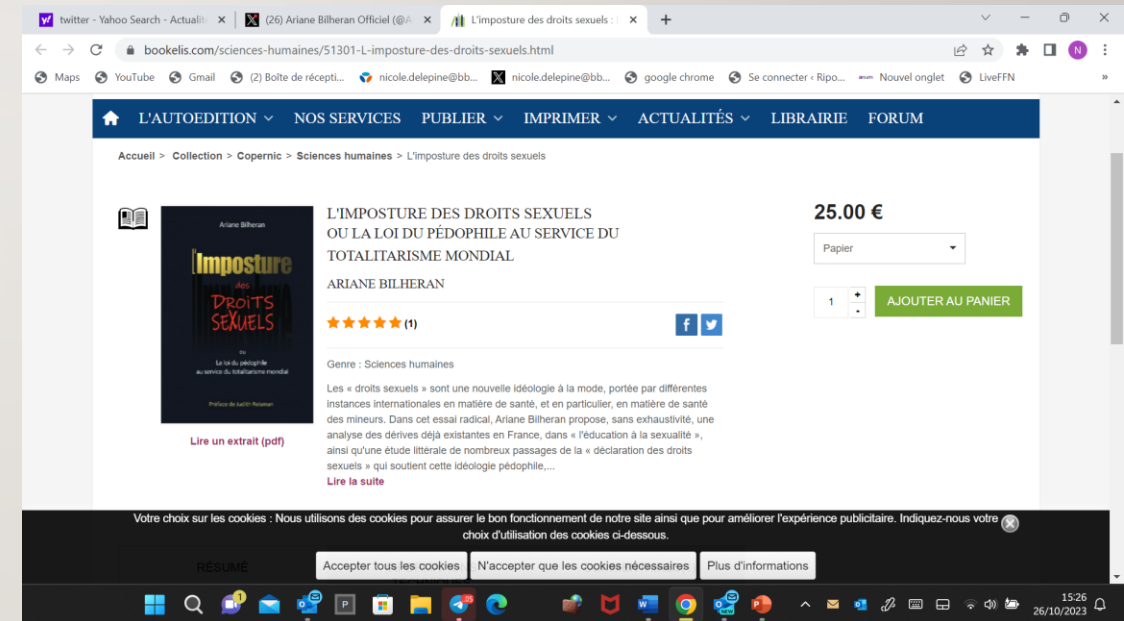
twitter - Yahoo Search - Actualit
(26) Ariane Bilheran Officiel (@A
L'imposture des droits sexuels :

bookelis.com/sciences-humaines/51301-L-imposture-des-droits-sexuels.html

Maps YouTube Gmail (2) Boîte de récepti... nicole.delepine@bb... nicole.delepine@bb... google chrome Se connecter ‹ Ripo... Nouvel onglet LiveFFN

L'AUTOEDITION NOS SERVICES PUBLIER IMPRIMER ACTUALITÉS LIBRAIRIE FORUM

Accueil > Collection > Copernic > Sciences humaines > L'imposture des droits sexuels

Ariane Bilheran
l'Imposture des Droits Sexuels
ou
Le loi du pédophile au service du totalitarisme mondial
Préface de Judith Reisman

Lire un extrait (pdf)

L'IMPOSTURE DES DROITS SEXUELS
OU LA LOI DU PÉDOPHILE AU SERVICE DU TOTALITARISME MONDIAL

ARIANE BILHERAN

(1)

Genre : Sciences humaines

Les « droits sexuels » sont une nouvelle idéologie à la mode, portée par différentes instances internationales en matière de santé, et en particulier, en matière de santé des mineurs. Dans cet essai radical, Ariane Bilheran propose, sans exhaustivité, une analyse des dérives déjà existantes en France, dans « l'éducation à la sexualité », ainsi qu'une étude littérale de nombreux passages de la « déclaration des droits sexuels » qui soutient cette idéologie pédophile,...
Lire la suite

25.00 €

Papier

1

AJOUTER AU PANIER

Votre choix sur les cookies : Nous utilisons des cookies pour assurer le bon fonctionnement de notre site ainsi que pour améliorer l'expérience publicitaire. Indiquez-nous votre choix d'utilisation des cookies ci-dessous.

RÉSUMÉ

Accepter tous les cookies N'accepter que les cookies nécessaires Plus d'informations

15:26
26/10/2023